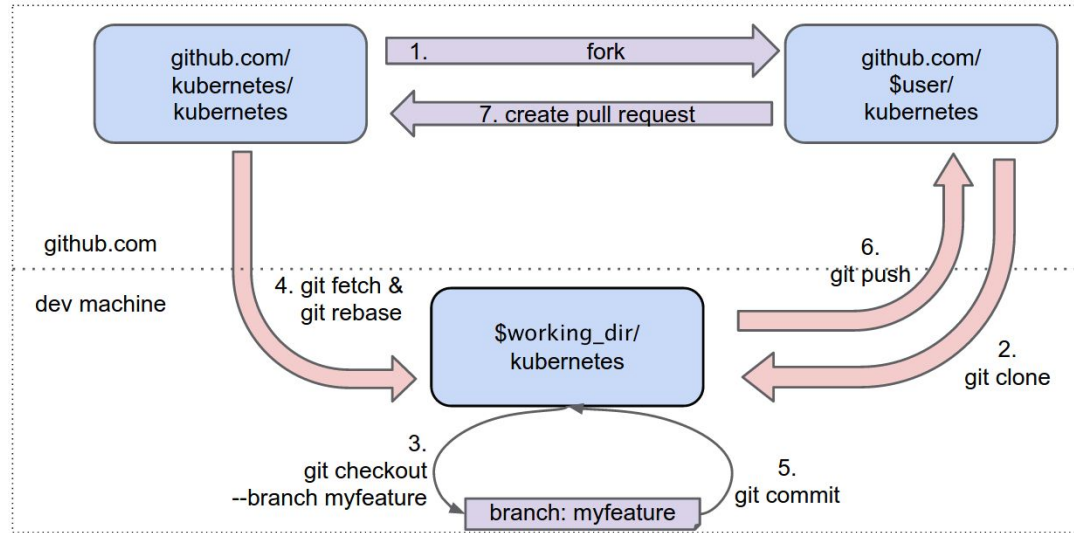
github.com/
kubernetes/
kubernetes

1. fork

github.com/
$user/
kubernetes

7. create pull request

github.com

dev machine

4. git fetch &
git rebase

$working_dir/
kubernetes

6.
git push

2.
git clone

3.
git checkout
--branch myfeature

branch: myfeature

5.
git commit